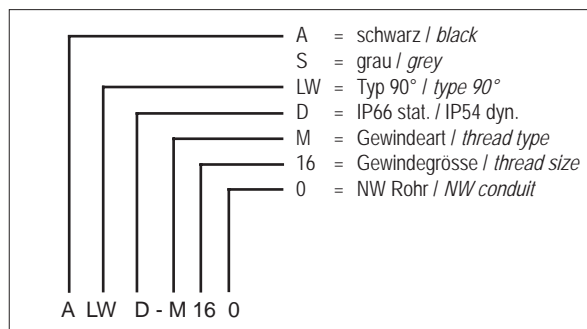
A = schwarz / *black*
S = grau / *grey*
LW = Typ 90° / *type 90°*
D = IP66 stat. / IP54 dyn.
M = Gewindeart / *thread type*
16 = Gewindegrösse / *thread size*
0 = NW Rohr / *NW conduit*

A LW D - M 16 0